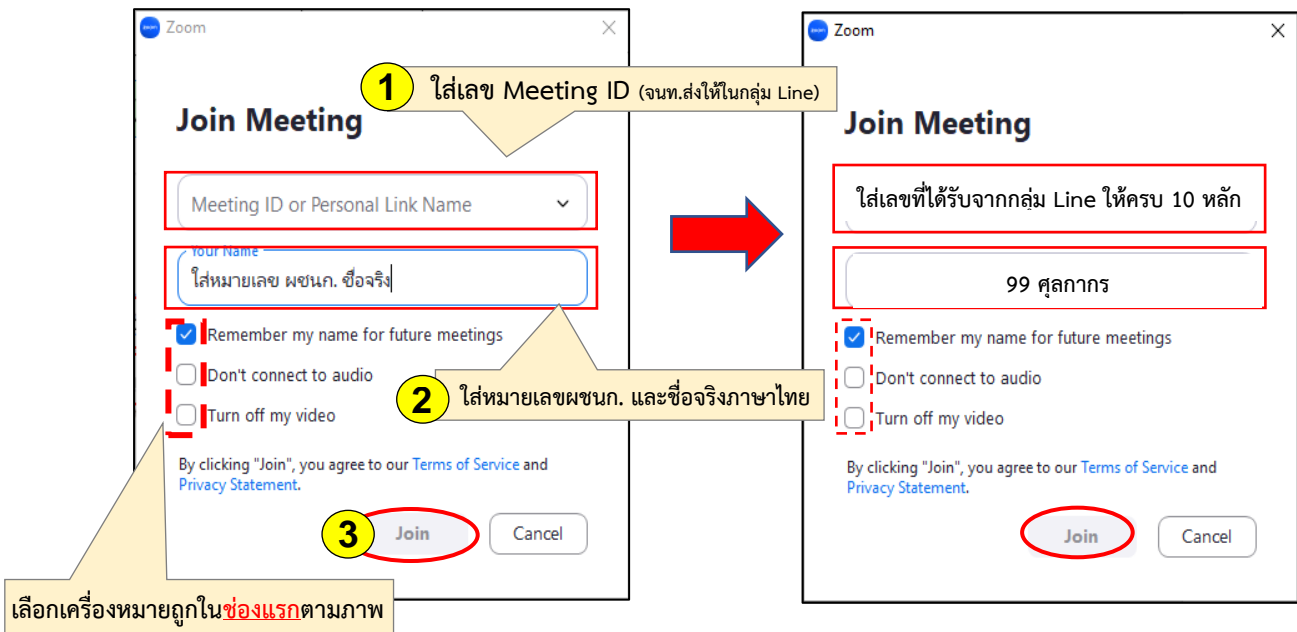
Zoom

1 ใส่เลข Meeting ID (จนท.ส่งให้ในกลุ่ม Line)

Join Meeting

Meeting ID or Personal Link Name

Your Name

ใส่หมายเลข ผชนก. ชื่อจริง

Remember my name for future meetings

Don't connect to audio

Turn off my video

2 ใส่หมายเลขผชนก. และชื่อจริงภาษาไทย

By clicking "Join", you agree to our Terms of Service and Privacy Statement.

3 Join

Cancel

เลือกเครื่องหมายถูกในช่องแรกตามภาพ

Zoom

Join Meeting

ใส่เลขที่ได้รับจากกลุ่ม Line ให้ครบ 10 หลัก

99 ศุลกากร

Remember my name for future meetings

Don't connect to audio

Turn off my video

By clicking "Join", you agree to our Terms of Service and Privacy Statement.

Join

Cancel